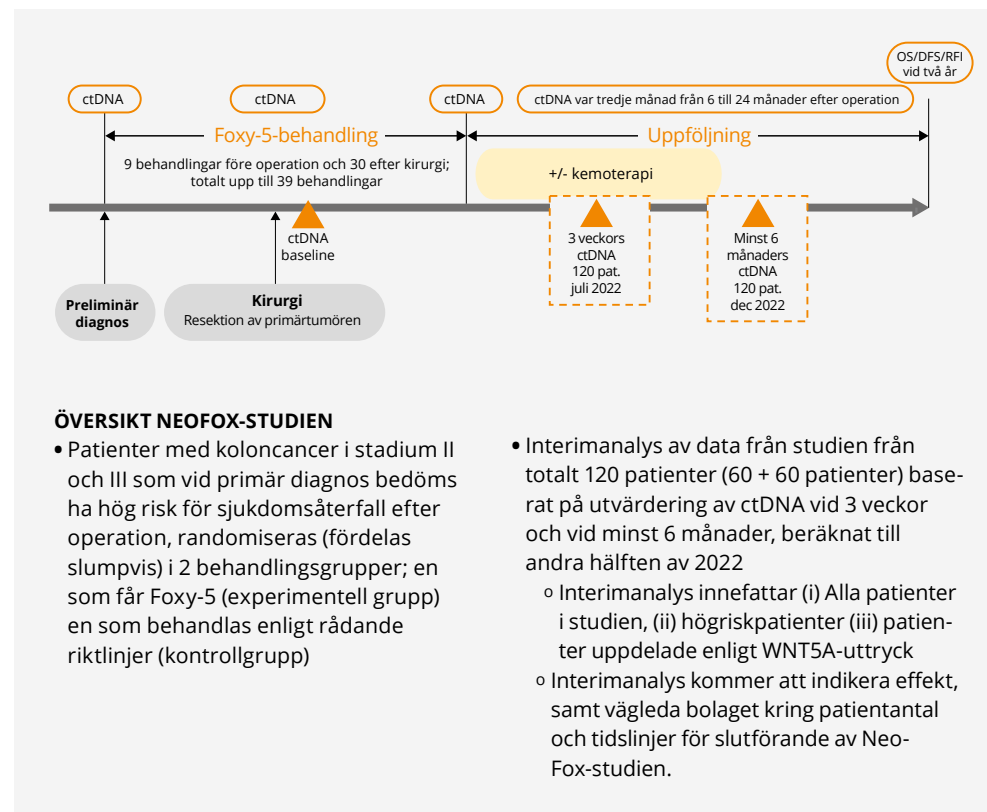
OS/DFS/RFI vid två år

ctDNA

ctDNA

ctDNA

ctDNA var tredje månad från 6 till 24 månader efter operation

Foxy-5-behandling

Uppföljning

9 behandlingar före operation och 30 efter kirurgi; totalt upp till 39 behandlingar

+/- kemoterapi

ctDNA baseline

3 veckors ctDNA 120 pat. juli 2022

Minst 6 månaders ctDNA 120 pat. dec 2022

Preliminär diagnos

Kirurgi
Resektion av primärtumören

ÖVERSIKT NEOFOX-STUDIEN

• Patienter med koloncancer i stadium II och III som vid primär diagnos bedöms ha hög risk för sjukdomsåterfall efter operation, randomiseras (fördelas slumpvis) i 2 behandlingsgrupper; en som får Foxy-5 (experimentell grupp) en som behandlas enligt rådande riktlinjer (kontrollgrupp)

• Interimanalys av data från studien från totalt 120 patienter (60 + 60 patienter) baserat på utvärdering av ctDNA vid 3 veckor och vid minst 6 månader, beräknat till andra hälften av 2022
  ○ Interimanalys innefattar (i) Alla patienter i studien, (ii) högriskpatienter (iii) patienter uppdelade enligt WNT5A-uttryck
  ○ Interimanalys kommer att indikera effekt, samt vägleda bolaget kring patientantal och tidslinjer för slutförande av NeoFox-studien.